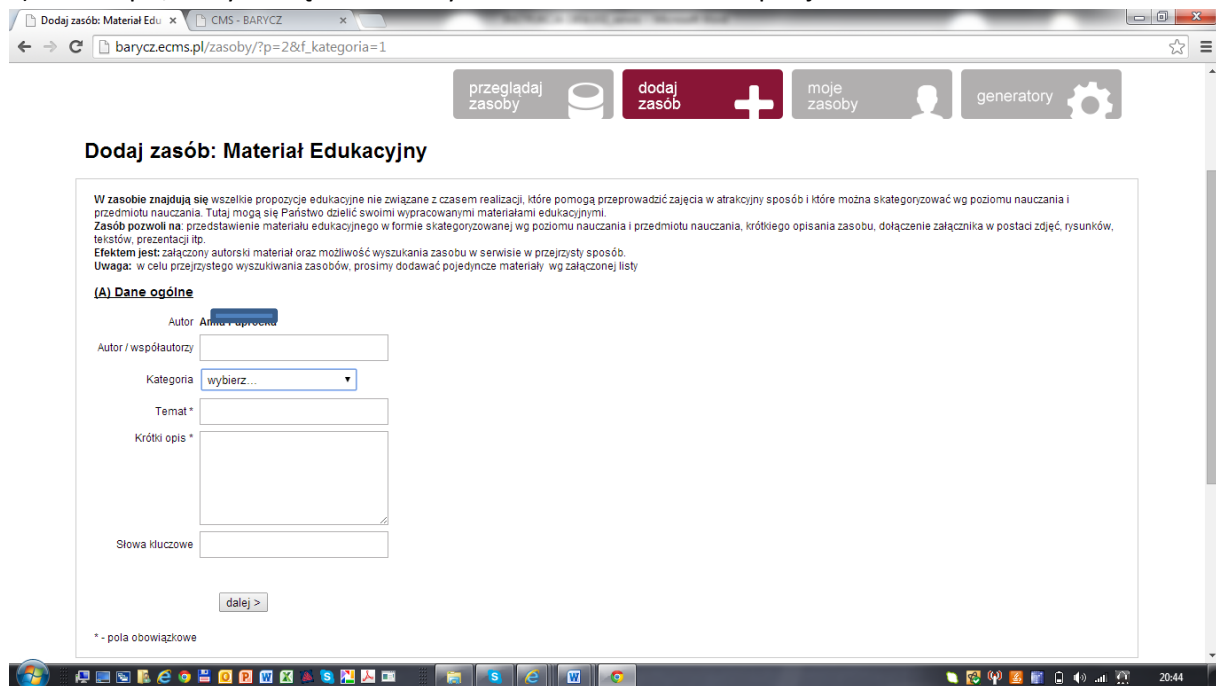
Dodaj zasób: Materiał Edu ×
CMS - BARYCZ ×

barycz.ecms.pl/zasoby/?p=2&f_kategoria=1

przeglądaj zasoby
dodaj zasób
moje zasoby
generatory

Dodaj zasób: Materiał Edukacyjny

W zasobie znajdują się wszelkie propozycje edukacyjne nie związane z czasem realizacji, które pomogą przeprowadzić zajęcia w atrakcyjny sposób i które można skategoryzować wg poziomu nauczania i przedmiotu nauczania. Tutaj mogą się Państwo dzielić swoimi wypracowanymi materiałami edukacyjnymi.
Zasób pozwoli na: przedstawienie materiału edukacyjnego w formie skategoryzowanej wg poziomu nauczania i przedmiotu nauczania, krótkiego opisania zasobu, dołączenie załącznika w postaci zdjęć, rysunków, tekstów, prezentacji itp.
Efektem jest: załączony autorski materiał oraz możliwość wyszukania zasobu w serwisie w przejrzysty sposób.
Uwaga: w celu przejrzystego wyszukiwania zasobów, prosimy dodawać pojedyncze materiały wg załączonej listy

(A) Dane ogólne

Autor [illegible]

Autor / współautorzy

Kategoria wybierz...

Temat *

Krótki opis *

Słowa kluczowe

dalej >

* - pola obowiązkowe

20:44